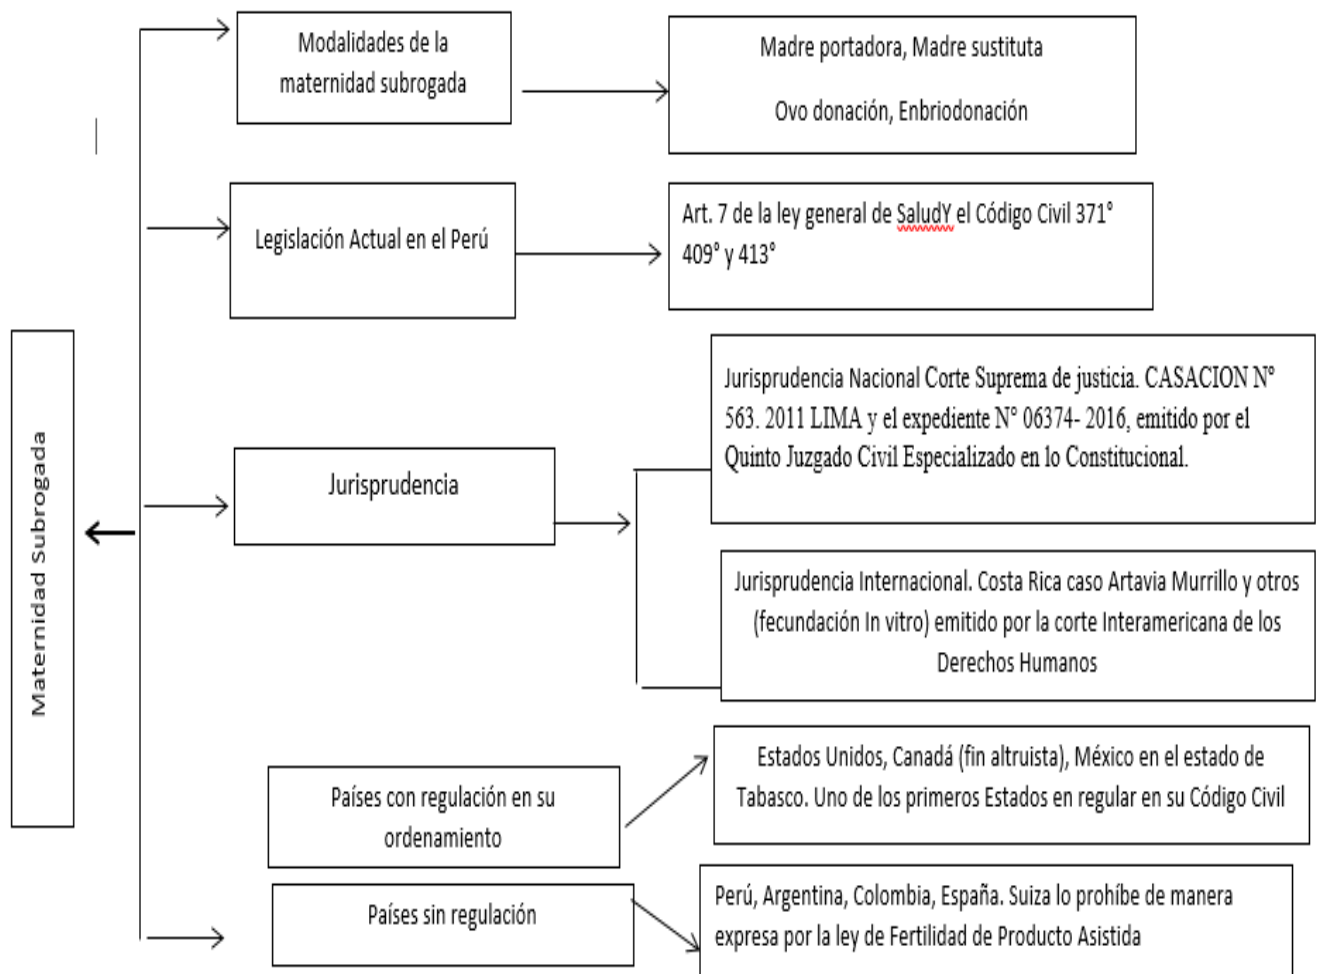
Maternidad Subrogada

Modalidades de la maternidad subrogada

Madre portadora, Madre sustituta

Ovo donación, Enbriodonación

Legislación Actual en el Perú

Art. 7 de la ley general de SaludY el Código Civil 371° 409° y 413°

Jurisprudencia

Jurisprudencia Nacional Corte Suprema de justicia. CASACION N° 563. 2011 LIMA y el expediente N° 06374- 2016, emitido por el Quinto Juzgado Civil Especializado en lo Constitucional.

Jurisprudencia Internacional. Costa Rica caso Artavia Murrillo y otros (fecundación In vitro) emitido por la corte Interamericana de los Derechos Humanos

Países con regulación en su ordenamiento

Estados Unidos, Canadá (fin altruista), México en el estado de Tabasco. Uno de los primeros Estados en regular en su Código Civil

Países sin regulación

Perú, Argentina, Colombia, España. Suiza lo prohíbe de manera expresa por la ley de Fertilidad de Producto Asistida